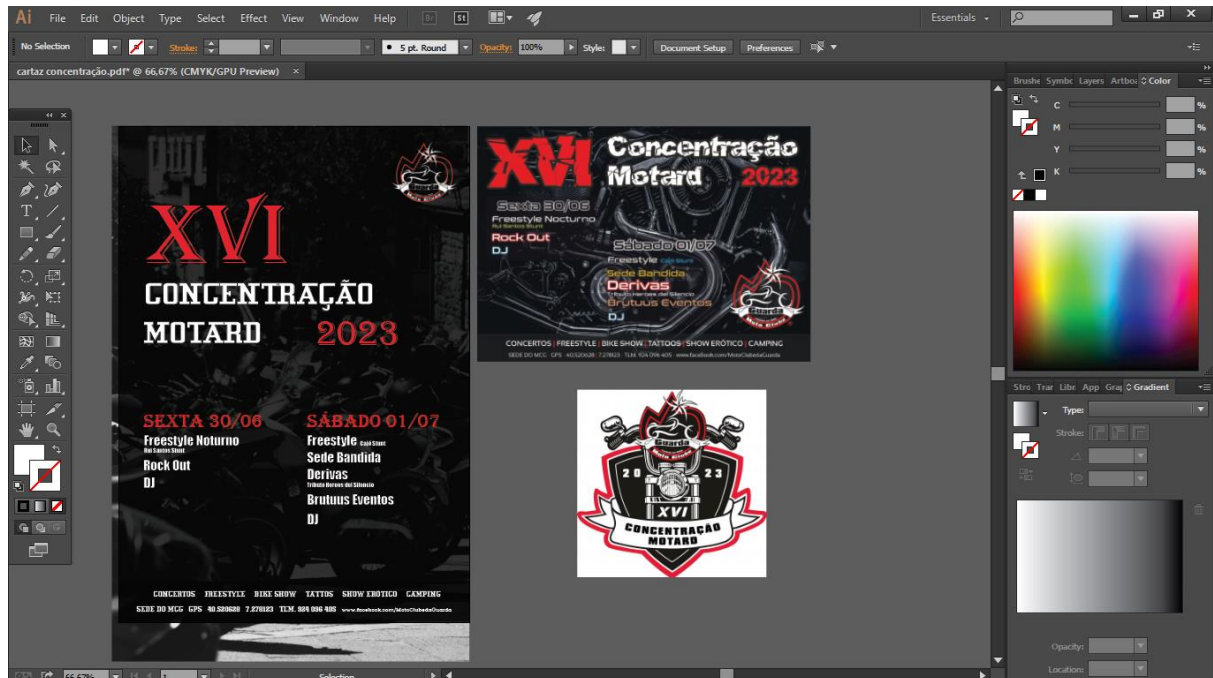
Ai File Edit Object Type Select Effect View Window Help Br St

Essentials

No Selection Stroke: 5 pt. Round Opacity: 100% Style: Document Setup Preferences

cartaz concentração.pdf* @ 66,67% (CMYK/GPU Preview) ×

Brushe Symbo Layers Artbo Color

C %
M %
Y %
K %

XVI

CONCENTRAÇÃO

MOTARD 2023

SEXTA 30/06

Freestyle Noturno
Rui Santos Stunt

Rock Out

DJ

SÁBADO 01/07

Freestyle Café Stunt

Sede Bandida

Derivas
Tributo Heróis do Silêncio

Brutuus Eventos

DJ

CONCERTOS FREESTYLE BIKE SHOW TATTOS SHOW EROTICO CAMPING

SEDE DO MCG GPS 40.520620 7.278123 TLM. 924 096 405 www.facebook.com/MotoClubedaGuarda

XVI Concentração Motard 2023

Sexta 30/06
Freestyle Nocturno
Rui Santos Stunt
Rock Out
DJ

Sábado 01/07
Freestyle Café Stunt
Sede Bandida
Derivas
Tributo Heróis do Silêncio
Brutuus Eventos
DJ

CONCERTOS | FREESTYLE | BIKE SHOW | TATTOOS | SHOW ERÓTICO | CAMPING

SEDE DO MCG · GPS: 40.520620; 7.278123 · TLM. 924 096 405 · www.facebook.com/MotoClubedaGuarda

Guarda
Moto Clube

20 23

XVI

CONCENTRAÇÃO MOTARD

Stro Trar Libr App Gra Gradient

Type:

Stroke:

Opacity:

Location:

66,67%

Selection